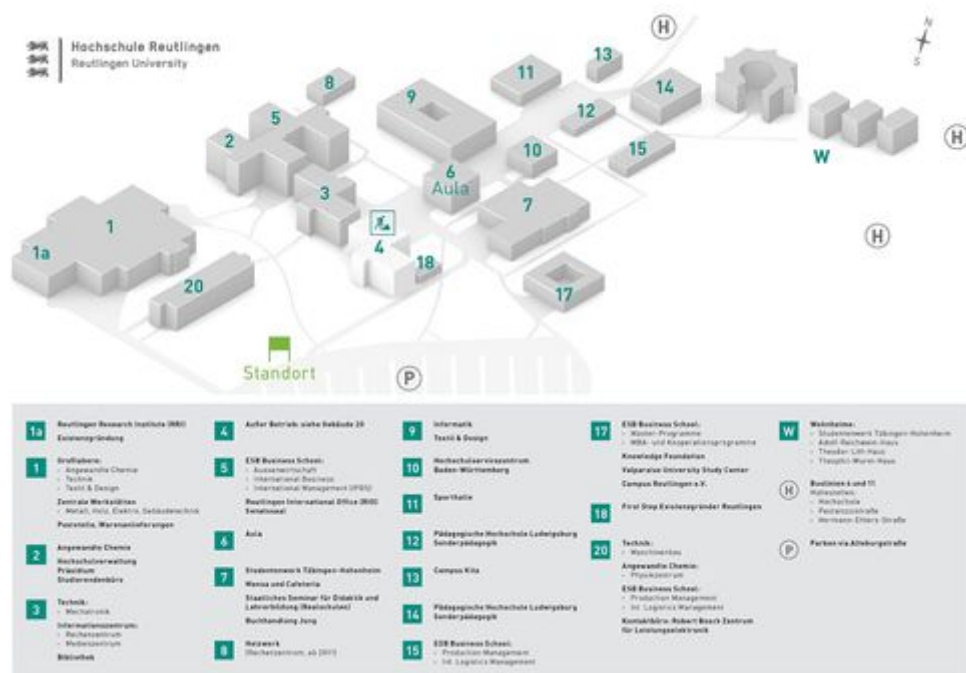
Hochschule Reutlingen
Reutlingen University

N
S

H

13
11
14
8
9
5
12
2
10
15
W
H
6
Aula
3
7
1
4
1a
18
H
20
17
Standort
P

1a Reutlingen Research Institute (RRI)
Existenzgründung

1 Großlabore:
- Angewandte Chemie
- Technik
- Textil & Design
Zentrale Werkstätten:
- Metall, Holz, Elektro, Gebäudetechnik
Poststelle, Warenanlieferungen

2 Angewandte Chemie
Hochschulverwaltung
Präsidium
Studierendenbüro

3 Technik:
- Mechatronik
Informationszentrum:
- Rechenzentrum
- Medienzentrum
Bibliothek

4 Außer Betrieb: siehe Gebäude 20

5 ESB Business School:
- Aussenwirtschaft
- International Business
- International Management (IPBS)
Reutlingen International Office (RIO)
Sprachzentrum

6 Aula

7 Studentenwerk Tübingen-Hohenheim
Mensa und Cafeteria
Staatliches Seminar für Didaktik und Lehrerbildung (Realschulen)
Buchhandlung Jung

8 Netzwerk
(Rechenzentrum, ab 2011)

9 Informatik
Textil & Design

10 Hochschulservicezentrum Baden-Württemberg

11 Sporthalle

12 Pädagogische Hochschule Ludwigsburg Sonderpädagogik

13 Campus Kita

14 Pädagogische Hochschule Ludwigsburg Sonderpädagogik

15 ESB Business School:
- Production Management
- Int. Logistics Management

17 ESB Business School:
- Master-Programme
- MBA- und Kooperationsprogramme
Knowledge Foundation
Valparaiso University Study Center
Campus Reutlingen e.V.

18 First Stop Existenzgründer Reutlingen

20 Technik:
- Maschinenbau
Angewandte Chemie:
- Physikzentrum
ESB Business School:
- Production Management
- Int. Logistics Management
Kontaktbüro: Robert Bosch Zentrum für Leistungselektronik

W Wohnheime:
- Studentenwerk Tübingen-Hohenheim
- Adolf-Reichwein-Haus
- Theodor Litt-Haus
- Theophil-Wurm-Haus

H Buslinien 4 und 11
Haltestellen:
- Hochschule
- Pestalozzistraße
- Hermann Ehlers-Straße

P Parken via Alteburgstraße